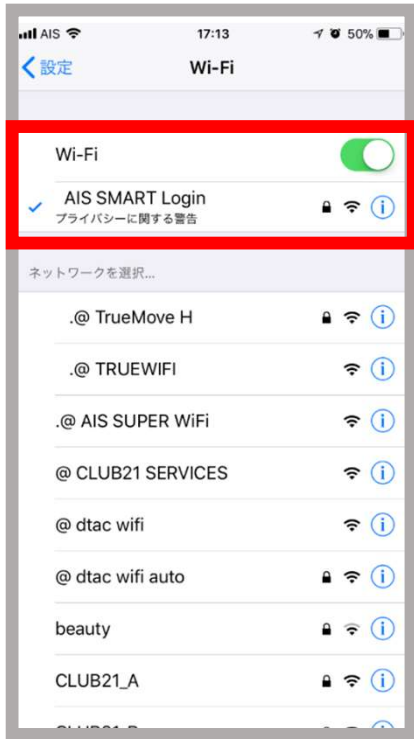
AIS 17:13 50%

設定 Wi-Fi

Wi-Fi

AIS SMART Login
プライバシーに関する警告

ネットワークを選択...

.@ TrueMove H

.@ TRUEWIFI

.@ AIS SUPER WiFi

@ CLUB21 SERVICES

@ dtac wifi

@ dtac wifi auto

beauty

CLUB21_A

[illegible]